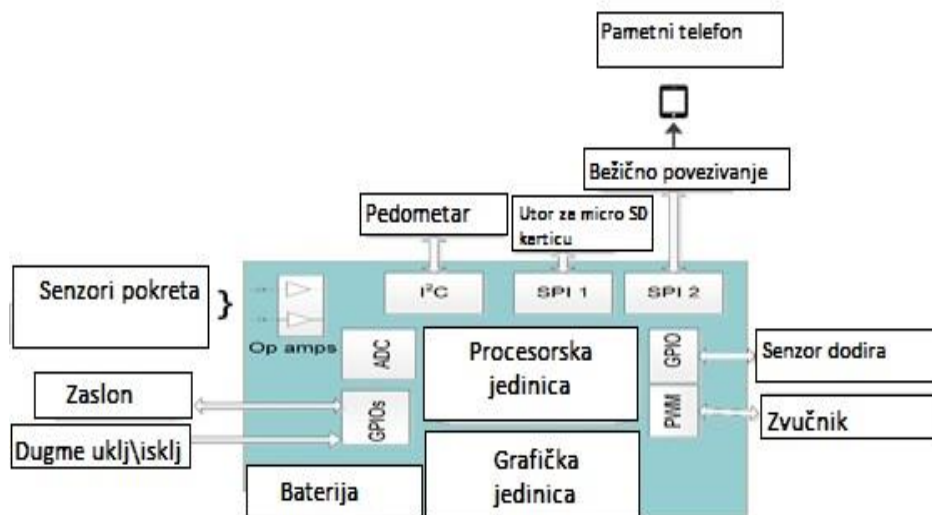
Pametni telefon

Bežično povezivanje

Pedometar

Utor za micro SD karticu

Senzori pokreta

$I^2C$

SPI 1

SPI 2

Op amps

ADC

Procesorska jedinica

GPIO

Senzor dodira

Zaslon

GPIOs

PWM

Zvučnik

Dugme uklj\isklj

Grafička jedinica

Baterija